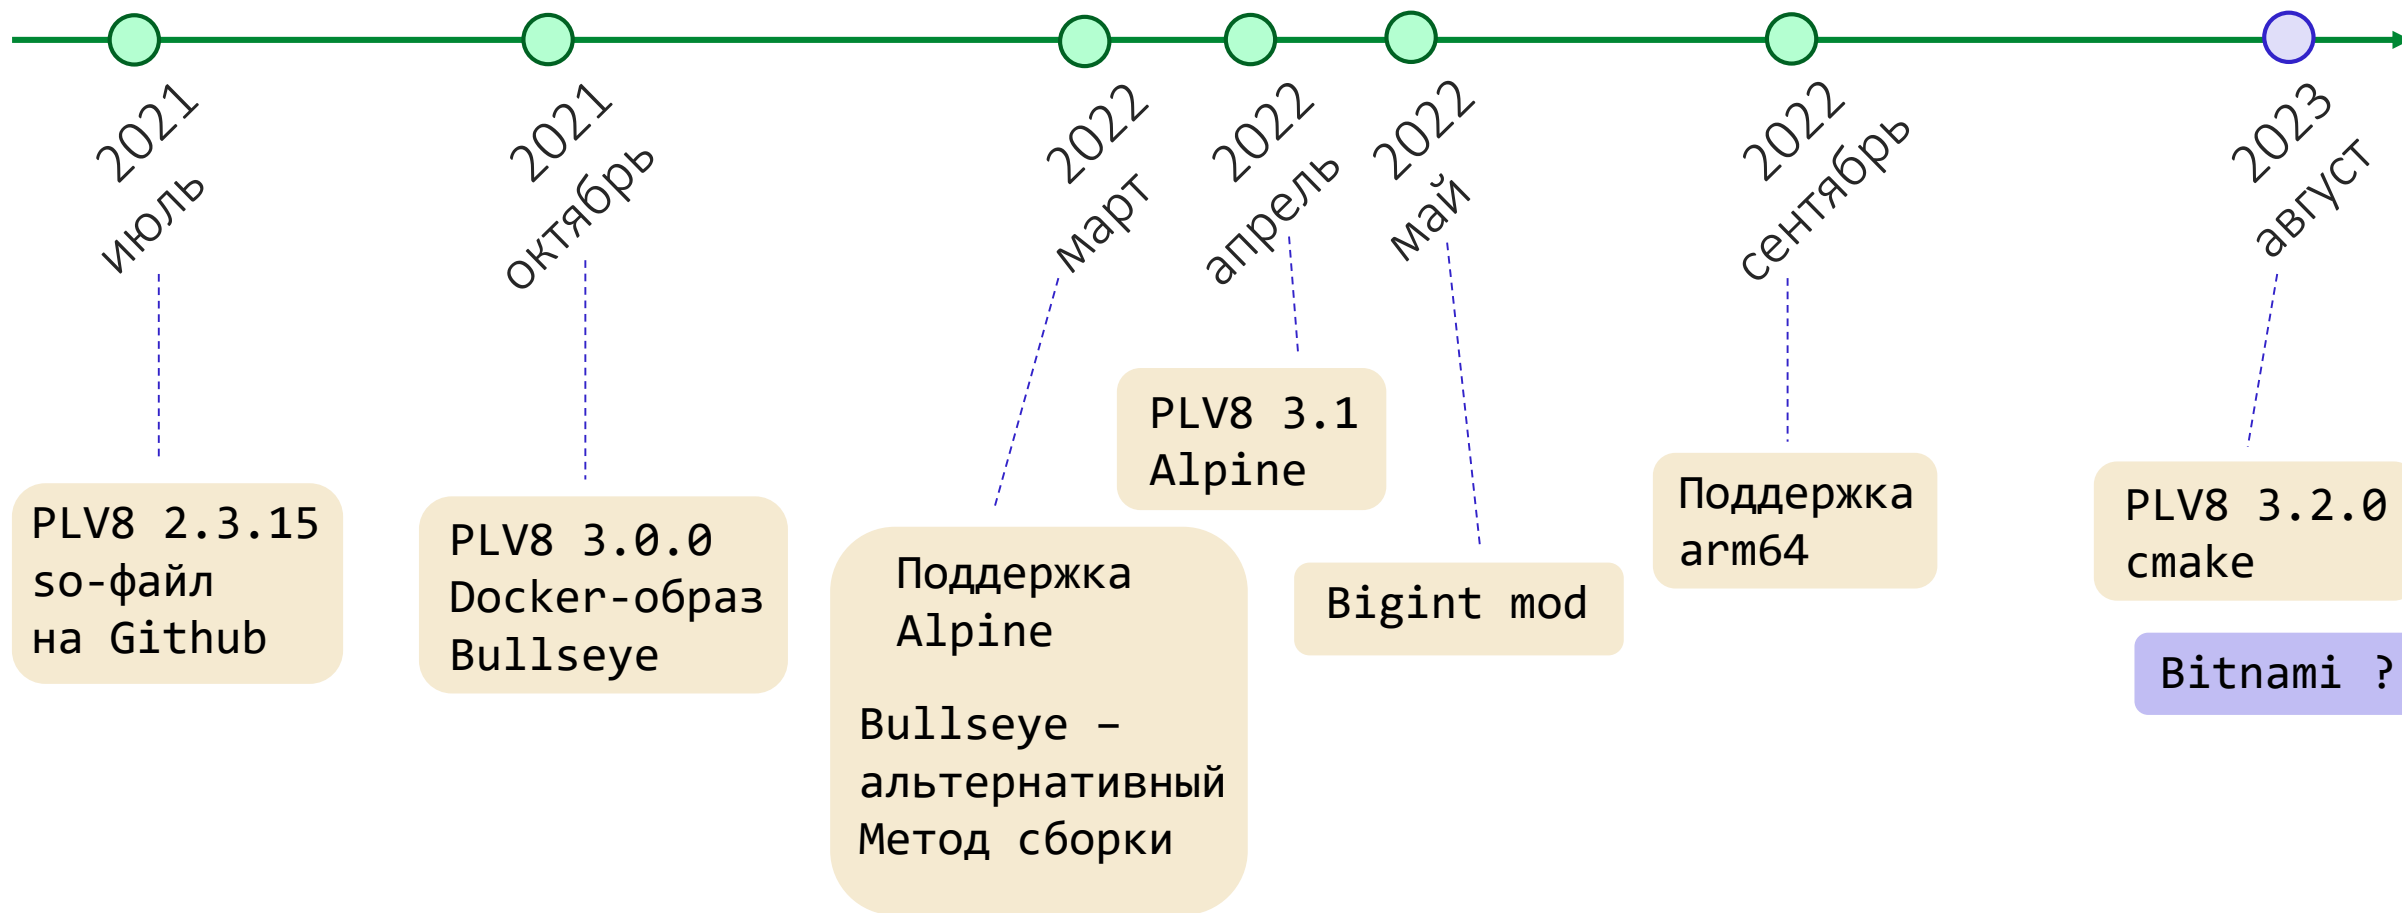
2021 июль

2021 октябрь

2022 март

2022 апрель

2022 май

2022 сентябрь

2023 август

PLV8 2.3.15
so-файл
на Github

PLV8 3.0.0
Docker-образ
Bullseye

Поддержка
Alpine

Bullseye –
альтернативный
Метод сборки

PLV8 3.1
Alpine

Bigint mod

Поддержка
arm64

PLV8 3.2.0
cmake

Bitnami ?